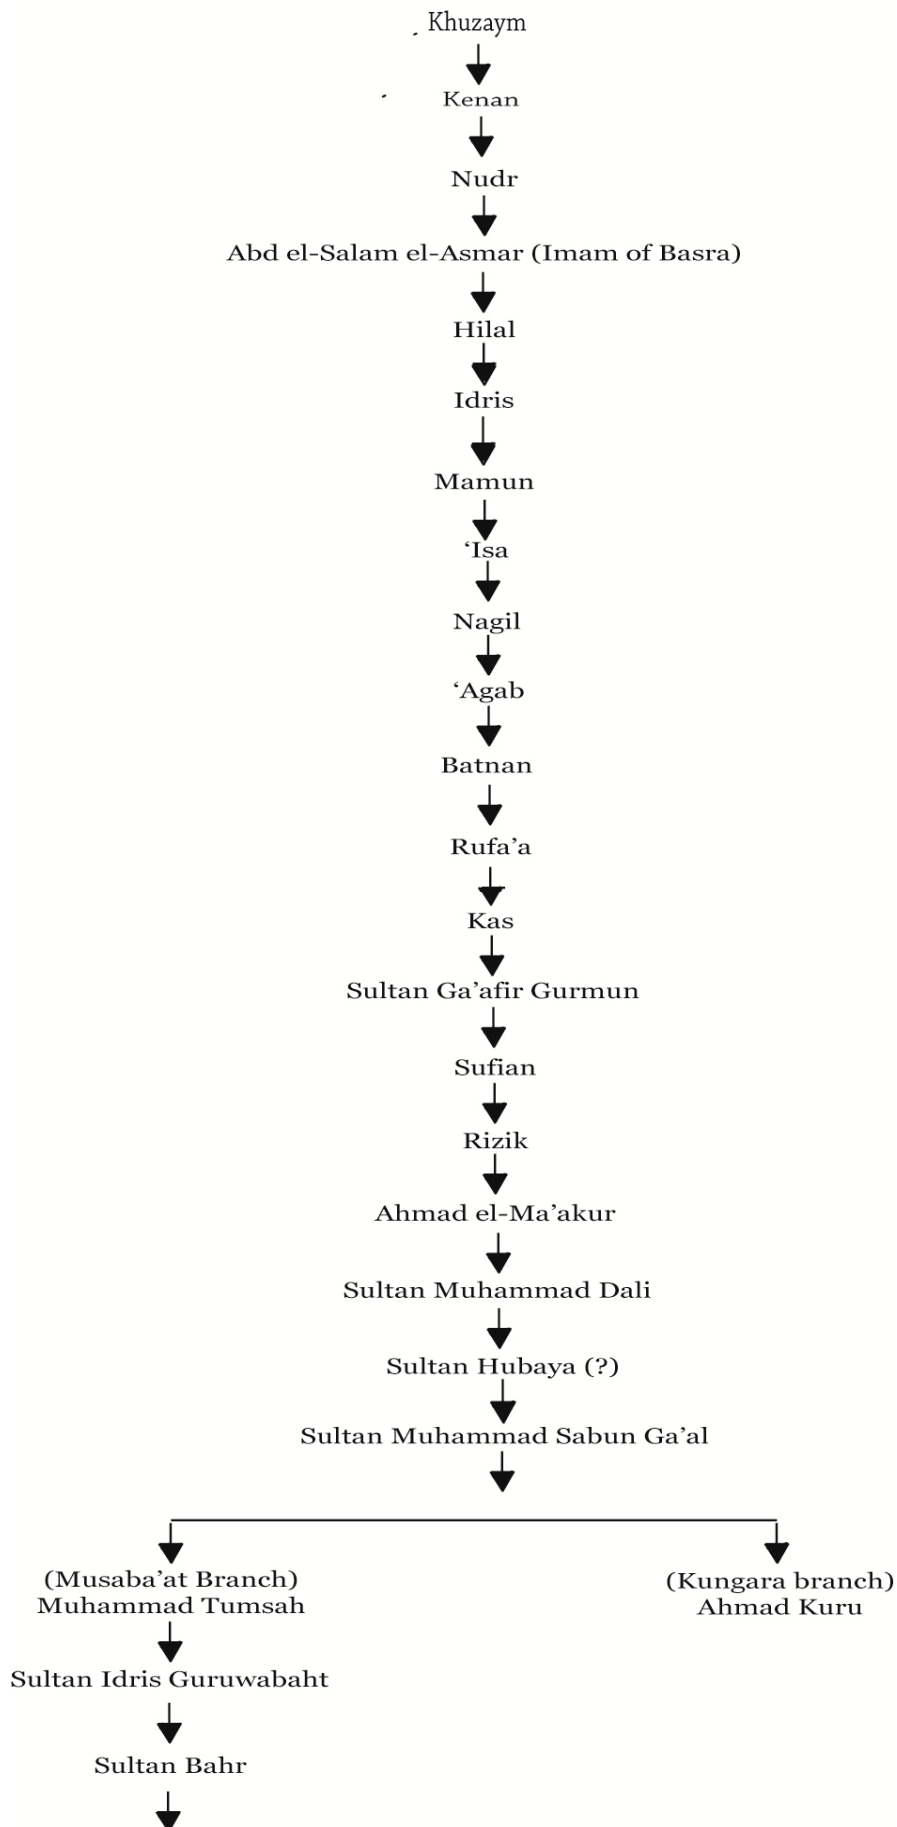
Khuzaym

Kenan

Nudr

Abd el-Salam el-Asmar (Imam of Basra)

Hilal

Idris

Mamun

‘Isa

Nagil

‘Agab

Batnan

Rufa’a

Kas

Sultan Ga’afir Gurmun

Sufian

Rizik

Ahmad el-Ma’akur

Sultan Muhammad Dali

Sultan Hubaya (?)

Sultan Muhammad Sabun Ga’al

(Musaba’at Branch)
Muhammad Tumsah

Sultan Idris Guruwabaht

Sultan Bahr

(Kungara branch)
Ahmad Kuru